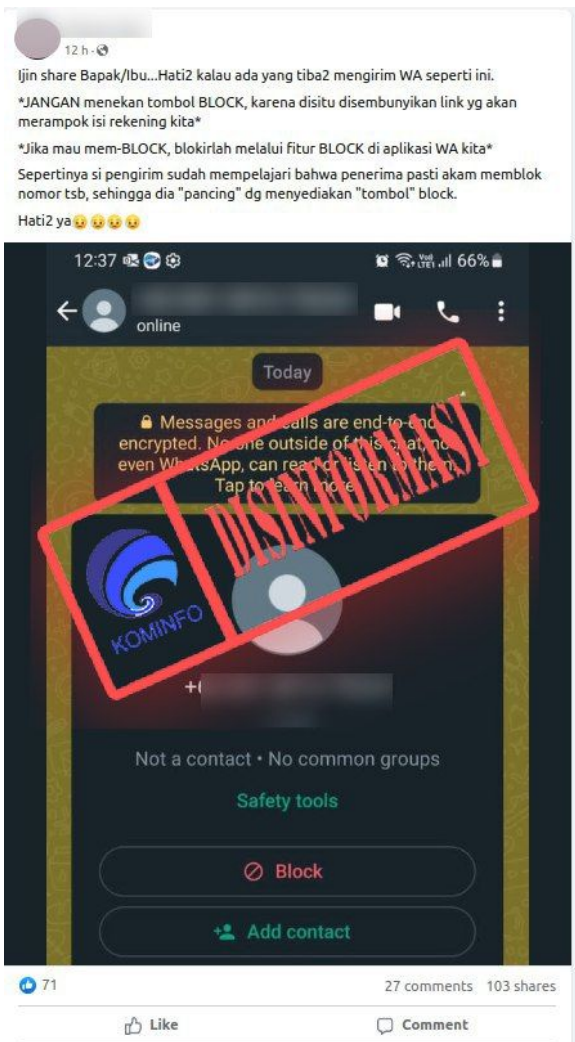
12 h ·

Ijin share Bapak/Ibu...Hati2 kalau ada yang tiba2 mengirim WA seperti ini.

*JANGAN menekan tombol BLOCK, karena disitu disembunyikan link yg akan merampok isi rekening kita*

*Jika mau mem-BLOCK, blokirlah melalui fitur BLOCK di aplikasi WA kita*

Sepertinya si pengirim sudah mempelajari bahwa penerima pasti akam memblok nomor tsb, sehingga dia "pancing" dg menyediakan "tombol" block.

Hati2 ya😦😦😦😦

12:37 66%

online

Today

🔒 Messages and calls are end-to-end encrypted. No one outside of this chat, not even WhatsApp, can read or listen to them. Tap to learn more.

DISINFORMASI

KOMINFO

+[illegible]

Not a contact • No common groups

Safety tools

Block

Add contact

71

27 comments 103 shares

Like

Comment